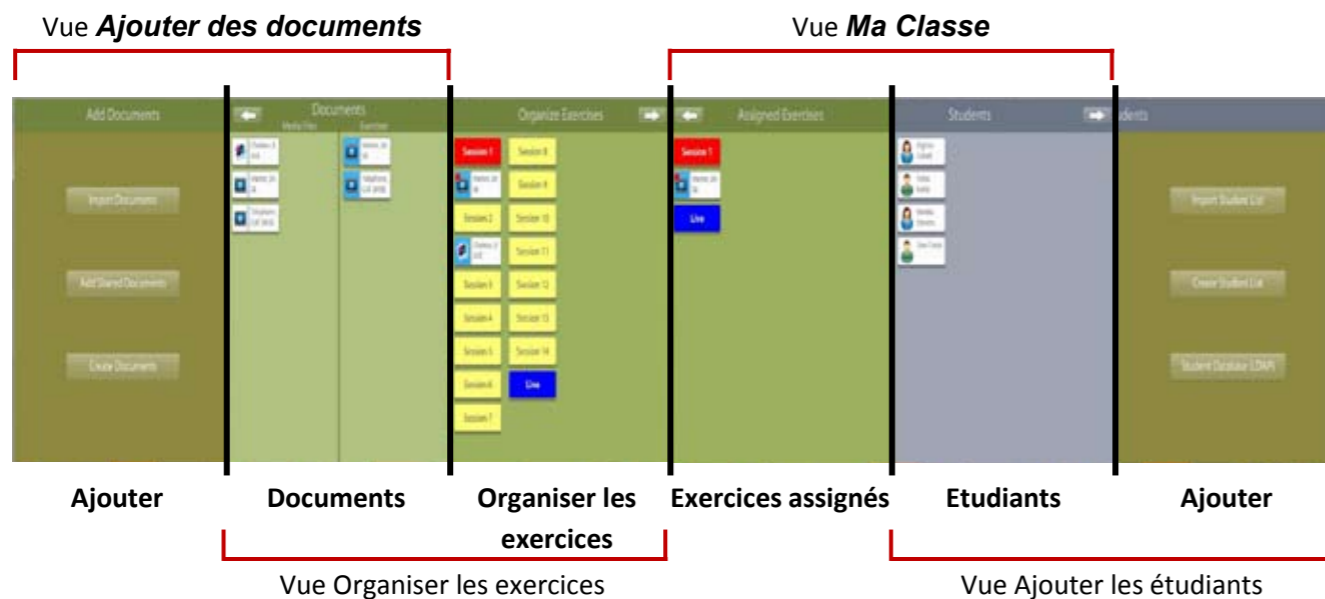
Vue ***Ajouter des documents***

Vue ***Ma Classe***

Add Documents

Import Documents

Add Shared Documents

Create Documents

Documents

Media Files

Exercises

Organize Exercises

Session 1

Session 2

Session 3

Session 4

Session 5

Session 6

Session 7

Session 8

Session 9

Session 10

Session 11

Session 12

Session 13

Session 14

Live

Assigned Exercises

Session 1

Live

Students

Import Student List

Create Student List

Student Database (LDAP)

Ajouter

Documents

Organiser les exercices

Exercices assignés

Etudiants

Ajouter

Vue Organiser les exercices

Vue Ajouter les étudiants